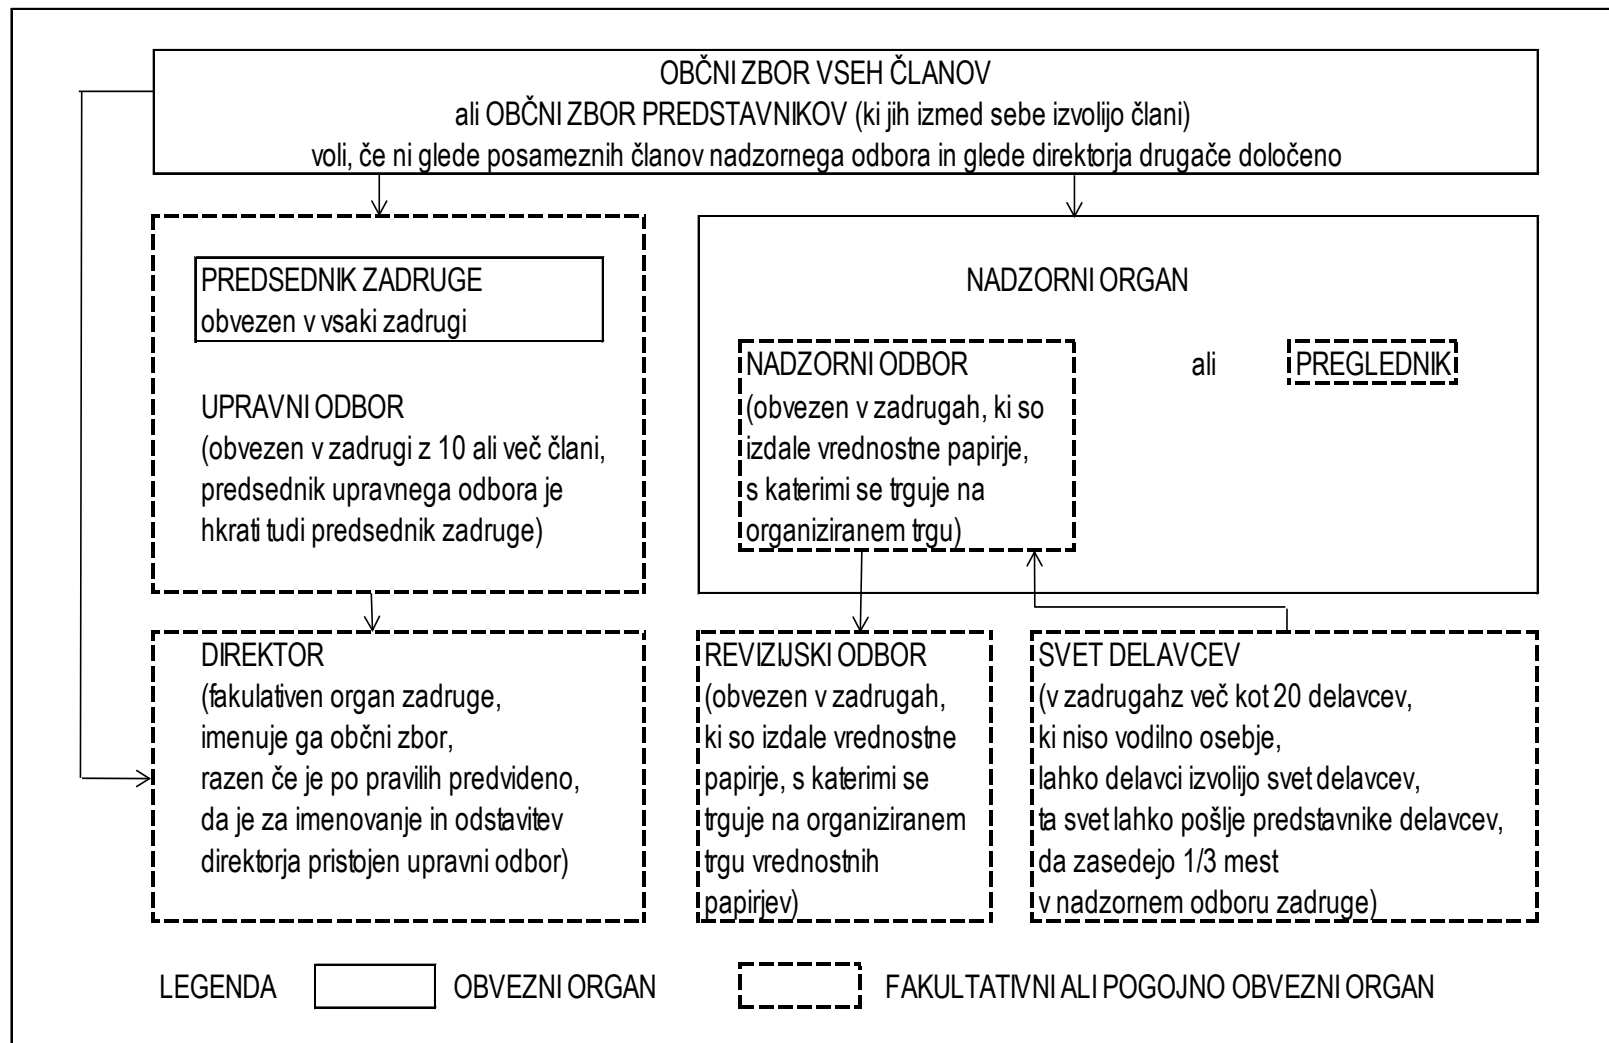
OBČNI ZBOR VSEH ČLANOV
ali OBČNI ZBOR PREDSTAVNIKOV (ki jih izmed sebe izvolijo člani)
voli, če ni glede posameznih članov nadzornega odbora in glede direktorja drugače določeno

PREDSEDNIK ZADRUGE
obvezen v vsaki zadrugi

UPRAVNI ODBOR
(obvezen v zadrugi z 10 ali več člani, predsednik upravnega odbora je hkrati tudi predsednik zadruge)

NADZORNI ORGAN

NADZORNI ODBOR
(obvezen v zadrugah, ki so izdale vrednostne papirje, s katerimi se trguje na organiziranem trgu)

ali

PREGLEDNIK

DIREKTOR
(fakultativen organ zadruge, imenuje ga občni zbor, razen če je po pravilih predvideno, da je za imenovanje in odstavitev direktorja pristojen upravni odbor)

REVIZIJSKI ODBOR
(obvezen v zadrugah, ki so izdale vrednostne papirje, s katerimi se trguje na organiziranem trgu vrednostnih papirjev)

SVET DELAVCEV
(v zadrugahz več kot 20 delavcev, ki niso vodilno osebje, lahko delavci izvolijo svet delavcev, ta svet lahko pošlje predstavnike delavcev, da zasedejo 1/3 mest v nadzornem odboru zadruge)

LEGENDA
OBVEZNI ORGAN
FAKULTATIVNI ALI POGOJNO OBVEZNI ORGAN